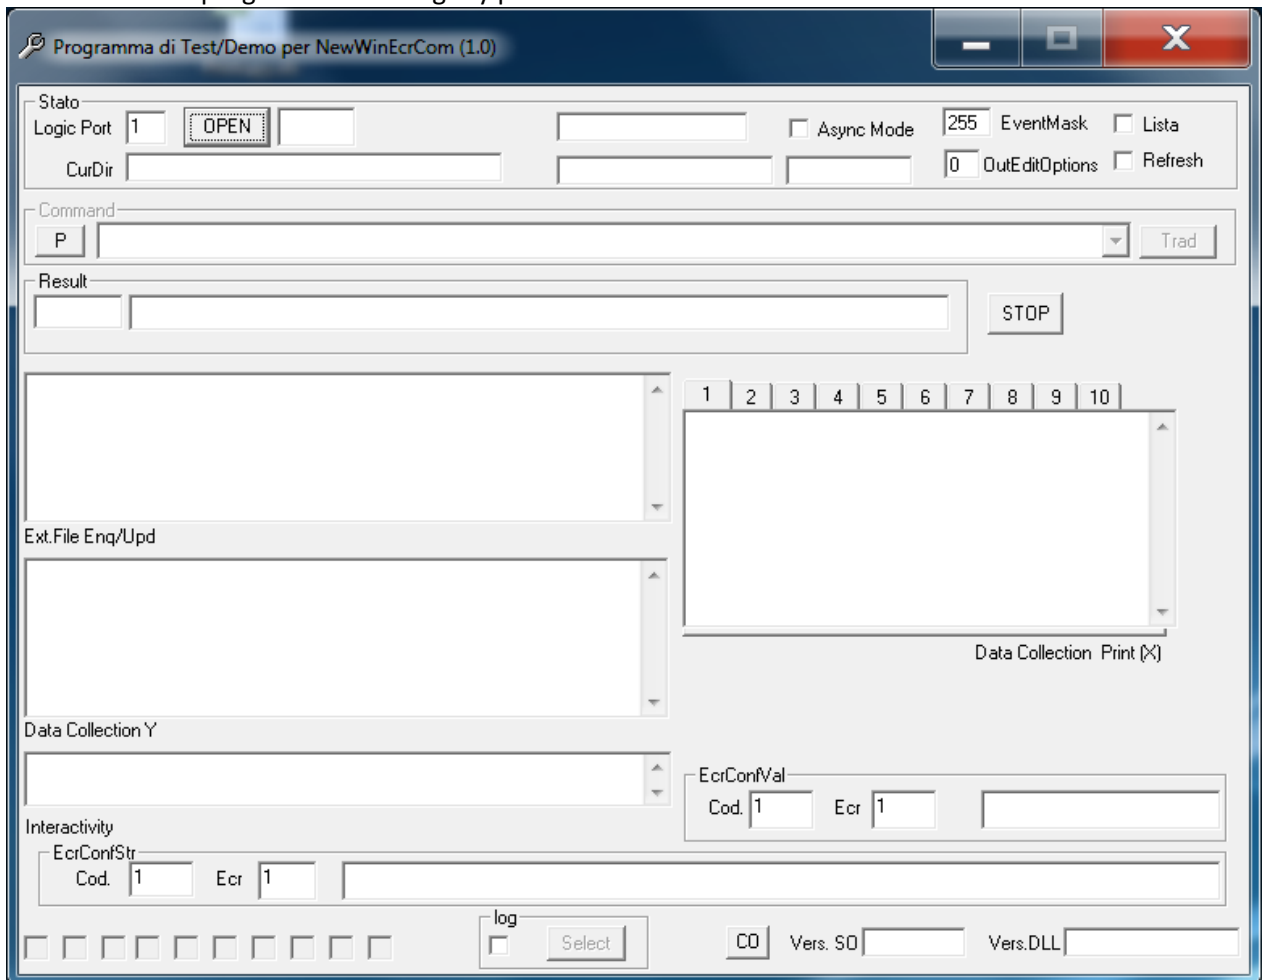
Programma di Test/Demo per NewWinEcrCom (1.0)

Stato
Logic Port 1 OPEN
CurDir
Async Mode
255 EventMask
Lista
0 OutEditOptions
Refresh

Command
P
Trad

Result
STOP

1 2 3 4 5 6 7 8 9 10

Ext.File Enq/Upd

Data Collection Print (X)

Data Collection Y

Interactivity

EcrConfVal
Cod. 1 Ecr 1

EcrConfStr
Cod. 1 Ecr 1

log
Select
CO Vers. SO Vers.DLL